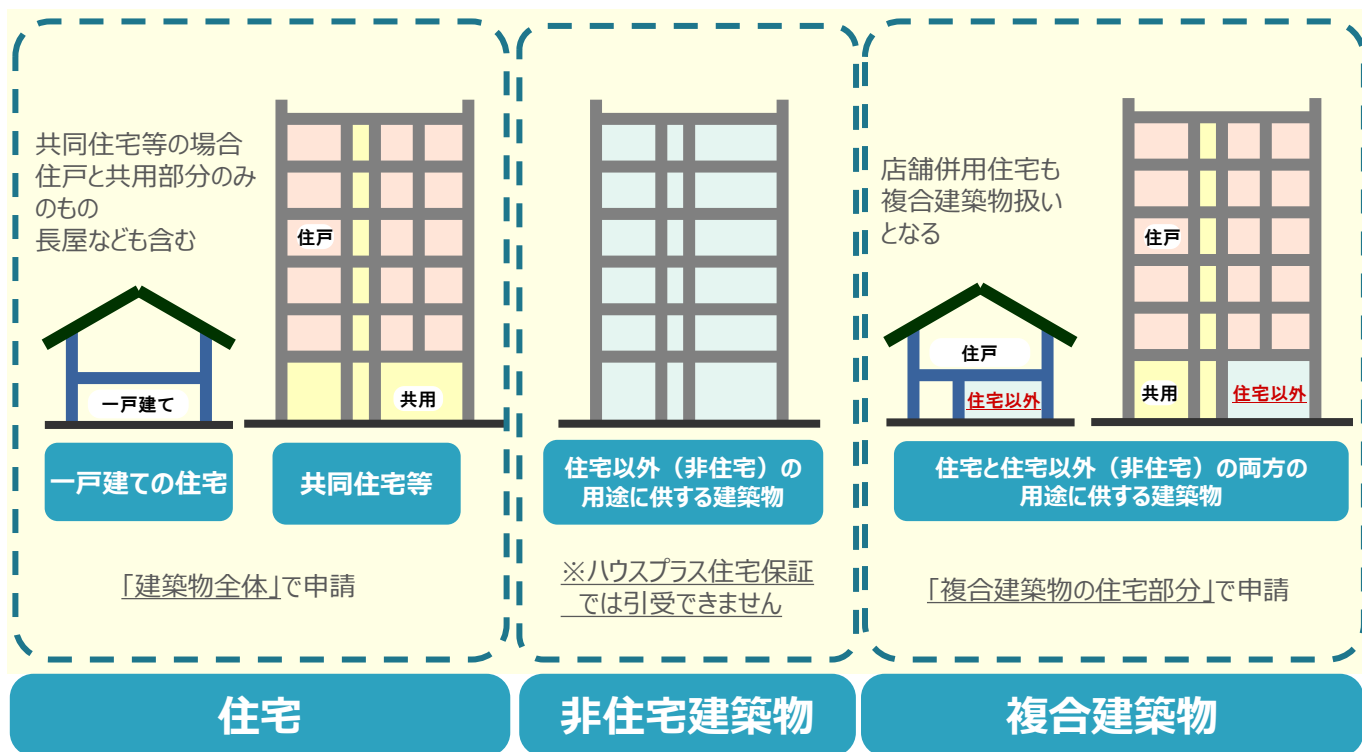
共同住宅等の場合
住戸と共用部分のみのもの
長屋なども含む

住戸

一戸建て

共用

一戸建ての住宅

共同住宅等

「建築物全体」で申請

住宅以外（非住宅）の用途に供する建築物

※ハウスプラス住宅保証では引受できません

店舗併用住宅も
複合建築物扱いとなる

住戸

住戸

住宅以外

共用

住宅以外

住宅と住宅以外（非住宅）の両方の用途に供する建築物

「複合建築物の住宅部分」で申請

住宅

非住宅建築物

複合建築物